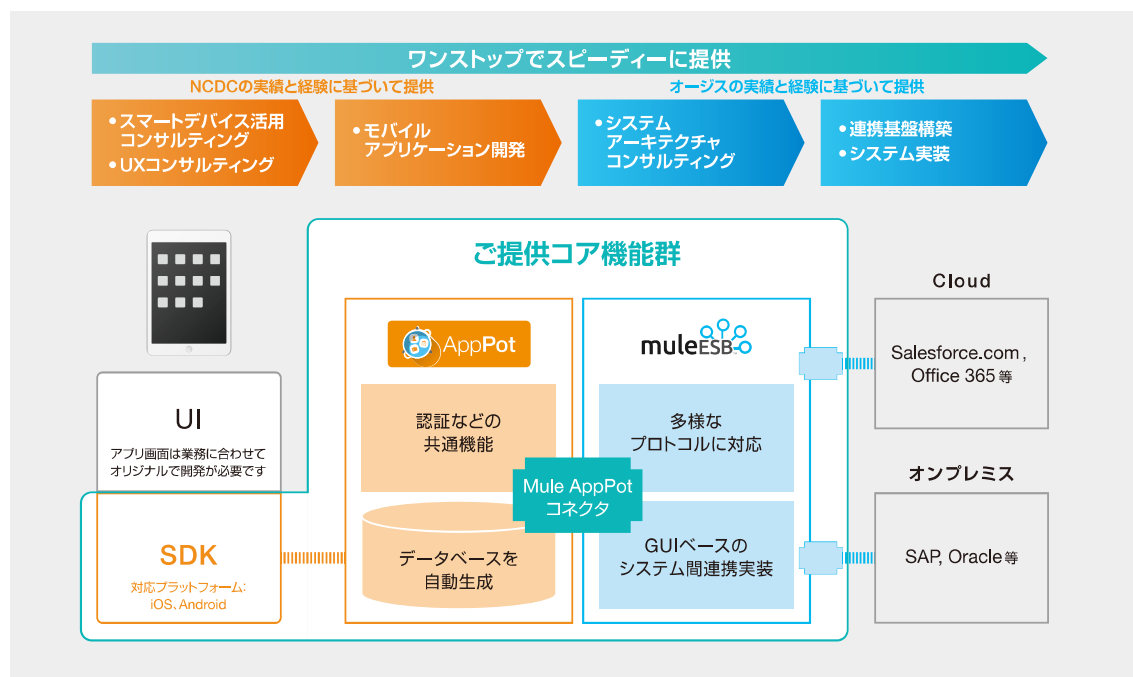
ワンストップでスピーディーに提供

NCDCの実績と経験に基づいて提供

• スマートデバイス活用コンサルティング
• UXコンサルティング

• モバイルアプリケーション開発

オージスの実績と経験に基づいて提供

• システムアーキテクチャコンサルティング

• 連携基盤構築
• システム実装

ご提供コア機能群

UI

アプリ画面は業務に合わせてオリジナルで開発が必要です

SDK

対応プラットフォーム:
iOS、Android

AppPot

認証などの共通機能

データベースを自動生成

Mule AppPot コネクタ

muleESB

多様なプロトコルに対応

GUIベースのシステム間連携実装

Cloud

Salesforce.com，Office 365 等

オンプレミス

SAP, Oracle 等